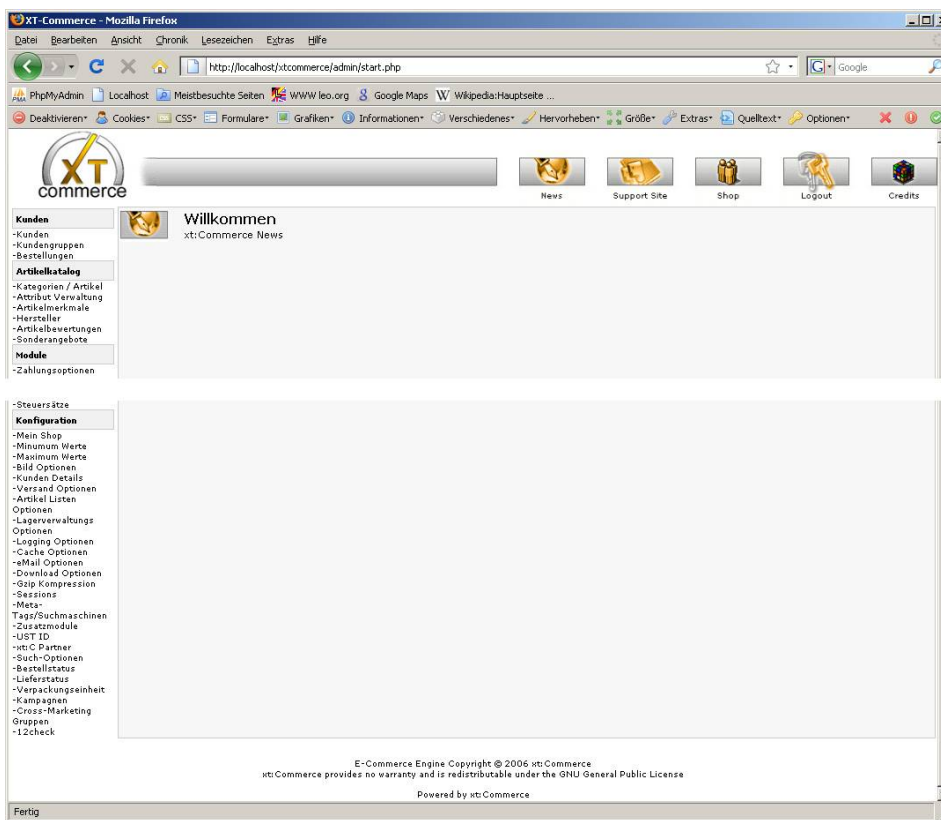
XT-Commerce - Mozilla Firefox

Datei Bearbeiten Ansicht Chronik Lesezeichen Extras Hilfe

http://localhost/xtcommerce/admin/start.php

Google

PhpMyAdmin Localhost Meistbesuchte Seiten WWW leo.org Google Maps Wikipedia:Hauptseite ...

Deaktivieren Cookies CSS Formulare Grafiken Informationen Verschiedenes Hervorheben Größe Extras Quelltext Optionen

XT commerce

News Support Site Shop Logout Credits

Kunden
-Kunden
-Kundengruppen
-Bestellungen
Artikelkatalog
-Kategorien / Artikel
-Attribut Verwaltung
-Artikelmerkmale
-Hersteller
-Artikelbewertungen
-Sonderangebote
Module
-Zahlungsoptionen

-Steuersätze
Konfiguration
-Mein Shop
-Minumum Werte
-Maximum Werte
-Bild Optionen
-Kunden Details
-Versand Optionen
-Artikel Listen Optionen
-Lagerverwaltungs Optionen
-Logging Optionen
-Cache Optionen
-eMail Optionen
-Download Optionen
-Gzip Kompression
-Sessions
-Meta-Tags/Suchmaschinen
-Zusatzmodule
-UST ID
-xt:C Partner
-Such-Optionen
-Bestellstatus
-Lieferstatus
-Verpackungseinheit
-Kampagnen
-Cross-Marketing Gruppen
-12check

Willkommen
xt:Commerce News

E-Commerce Engine Copyright © 2006 xt:Commerce
xt:Commerce provides no warranty and is redistributable under the GNU General Public License

Powered by xt:Commerce

Fertig